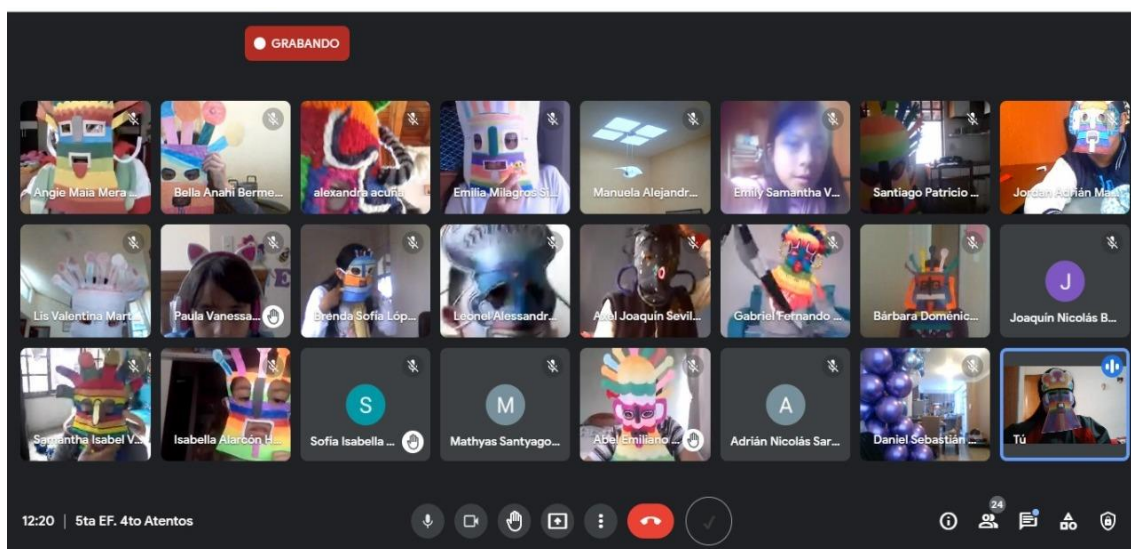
GRABANDO

Angie Maia Mera ...
Bella Anahi Berme...
alexandra acuñ...
Emilia Milagros Si...
Manuela Alejandr...
Emily Samantha V...
Santiago Patricio ...
Jordan Adrián Ma...

Lis Valentina Mart...
Paula Vanessa...
Brenda Sofía Lóp...
Leonel Alessandr...
Axel Joaquín Sevil...
Gabriel Fernando ...
Bárbara Doménic...
J
Joaquín Nicolás B...

Samantha Isabel V...
Isabella Alarcón H...
S
Sofía Isabella ...
M
Mathyas Santyago...
Abel Emiliano ...
A
Adrián Nicolás Sar...
Daniel Sebastián ...
Tú

12:20 | 5ta EF. 4to Atentos

24